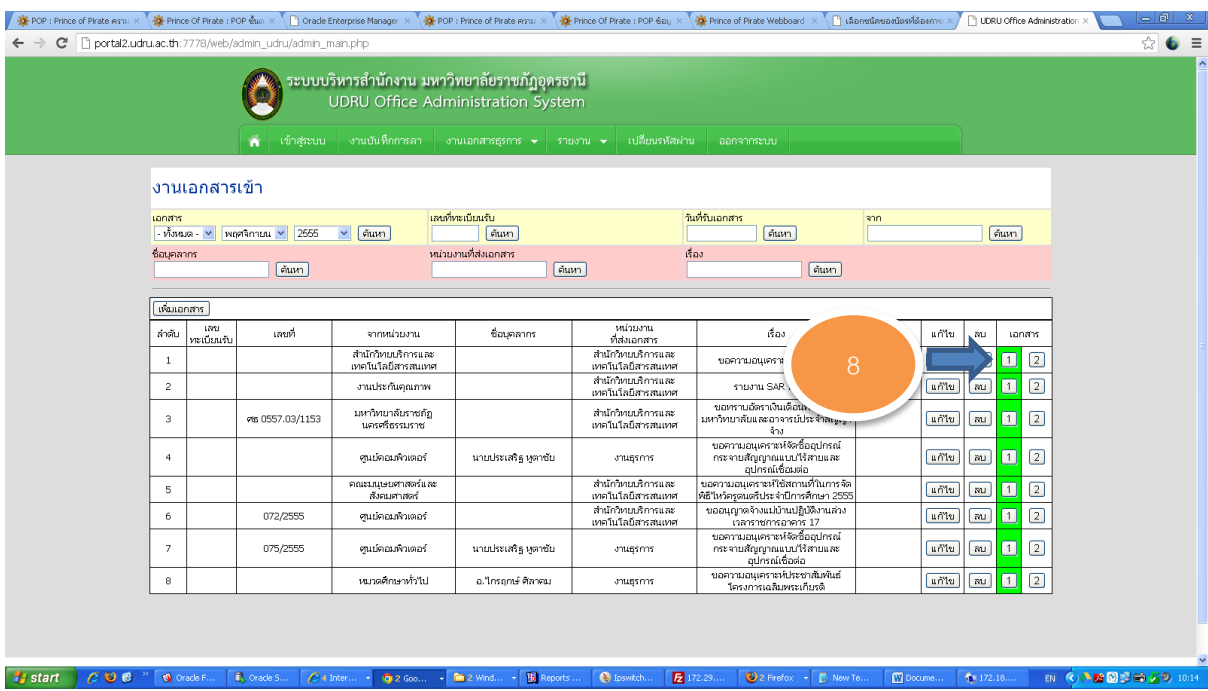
POP : Prince of Pirate ความ | Prince Of Pirate : POP ขั้นต | Oracle Enterprise Manager | POP : Prince of Pirate ความ | Prince Of Pirate : POP ข้อมู | Prince of Pirate Webboard | เลือกชนิดของบัตรที่ต้องการ | UDRU Office Administration

portal2.udru.ac.th:7778/web/admin_udru/admin_main.php

ระบบบริหารสำนักงาน มหาวิทยาลัยราชภัฏอุดรธานี
UDRU Office Administration System

เข้าสู่ระบบ | งานบันทึกการลา | งานเอกสารธุรการ | รายงาน | เปลี่ยนรหัสผ่าน | ออกจากระบบ

งานเอกสารเข้า

เอกสาร - ทั้งหมด - พฤศจิกายน 2555 ค้นหา
เลขที่ทะเบียนรับ ค้นหา
วันที่รับเอกสาร ค้นหา
จาก ค้นหา
ชื่อบุคลากร ค้นหา
หน่วยงานที่ส่งเอกสาร ค้นหา
เรื่อง ค้นหา

เพิ่มเอกสาร

| ลำดับ | เลขทะเบียนรับ | เลขที่ | จากหน่วยงาน | ชื่อบุคลากร | หน่วยงานที่ส่งเอกสาร | เรื่อง | | แก้ไข | ลบ | เอกสาร |
|---|---|---|---|---|---|---|---|---|---|---|
| 1 | | | สำนักวิทยบริการและเทคโนโลยีสารสนเทศ | | สำนักวิทยบริการและเทคโนโลยีสารสนเทศ | ขอความอนุเครา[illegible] | | | | 1 2 |
| 2 | | | งานประกันคุณภาพ | | สำนักวิทยบริการและเทคโนโลยีสารสนเทศ | รายงาน SAR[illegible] | | แก้ไข | ลบ | 1 2 |
| 3 | | ศธ 0557.03/1153 | มหาวิทยาลัยราชภัฏนครศรีธรรมราช | | สำนักวิทยบริการและเทคโนโลยีสารสนเทศ | ขอทราบอัตราเงินเดือน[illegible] มหาวิทยาลัยและอาจารย์ประจำสัญญา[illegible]จ้าง | | แก้ไข | ลบ | 1 2 |
| 4 | | | ศูนย์คอมพิวเตอร์ | นายประเสริฐ หูตาชับ | งานธุรการ | ขอความอนุเคราะห์จัดซื้ออุปกรณ์กระจายสัญญาณแบบไร้สายและอุปกรณ์เชื่อมต่อ | | แก้ไข | ลบ | 1 2 |
| 5 | | | คณะมนุษยศาสตร์และสังคมศาสตร์ | | สำนักวิทยบริการและเทคโนโลยีสารสนเทศ | ขอความอนุเคราะห์ใช้สถานที่ในการจัดพิธีไหว้ครูดนตรีประจำปีการศึกษา 2555 | | แก้ไข | ลบ | 1 2 |
| 6 | | 072/2555 | ศูนย์คอมพิวเตอร์ | | สำนักวิทยบริการและเทคโนโลยีสารสนเทศ | ขออนุญาตจ้างแม่บ้านปฏิบัติงานล่วงเวลาราชการอาคาร 17 | | แก้ไข | ลบ | 1 2 |
| 7 | | 075/2555 | ศูนย์คอมพิวเตอร์ | นายประเสริฐ หูตาชับ | งานธุรการ | ขอความอนุเคราะห์จัดซื้ออุปกรณ์กระจายสัญญาณแบบไร้สายและอุปกรณ์เชื่อต่อ | | แก้ไข | ลบ | 1 2 |
| 8 | | | หมวดศึกษาทั่วไป | อ.ไกรฤกษ์ ศิลาคม | งานธุรการ | ขอความอนุเคราะห์ประชาสัมพันธ์โครงการเฉลิมพระเกียรติ | | แก้ไข | ลบ | 1 2 |

8

start | Oracle F... | Oracle S... | 4 Inter... | 2 Goo... | 2 Wind... | Reports ... | Ipswitch... | 172.29.... | 2 Firefox | New Te... | Docume... | 172.18.... | EN | 10:14